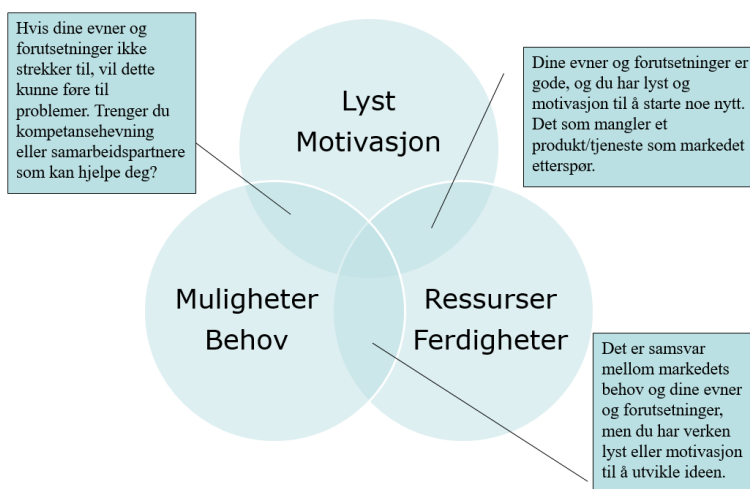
Hvis dine evner og forutsetninger ikke strekker til, vil dette kunne føre til problemer. Trenger du kompetansehevning eller samarbeidspartnere som kan hjelpe deg?

Lyst
Motivasjon

Dine evner og forutsetninger er gode, og du har lyst og motivasjon til å starte noe nytt. Det som mangler et produkt/tjeneste som markedet etterspør.

Muligheter
Behov

Ressurser
Ferdigheter

Det er samsvar mellom markedets behov og dine evner og forutsetninger, men du har verken lyst eller motivasjon til å utvikle ideen.